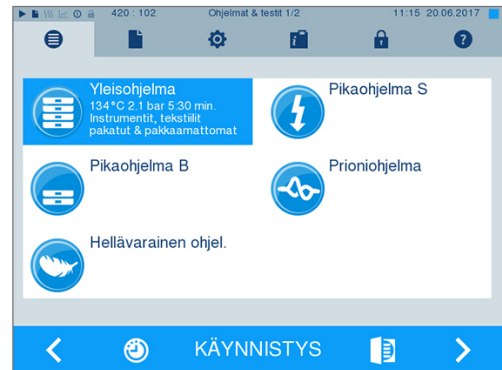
420 : 102 Ohjelmat & testit 1/2 11:15 20.06.2017

Yleisohjelma
134°C 2.1 bar 5:30 min.
Instrumentit, tekstiilit pakatut & pakkaamattomat

Pikaohjelma S

Pikaohjelma B

Prioniohjelma

Hellävarainen ohjel.

KÄYNNISTYS